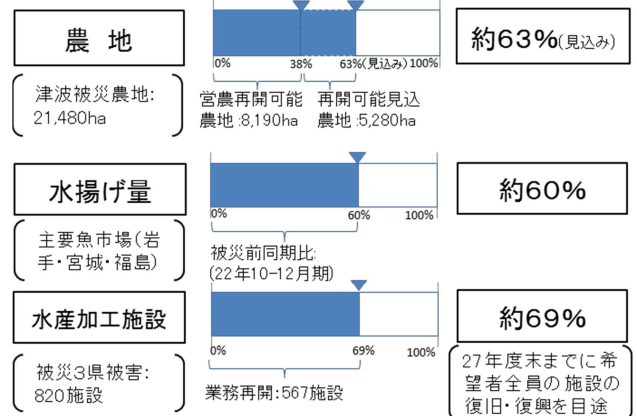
農 地

津波被災農地:
21,480ha

0%　38%　63%(見込み)　100%

営農再開可能
農地 :8,190ha

再開可能見込
農地 :5,280ha

約63%(見込み)

水揚げ量

主要魚市場(岩手・宮城・福島)

0%　60%　100%

被災前同期比:
(22年10-12月期)

約60%

水産加工施設

被災3県被害:
820施設

0%　69%　100%

業務再開:567施設

約69%

27年度末までに希望者全員の施設の復旧・復興を目途